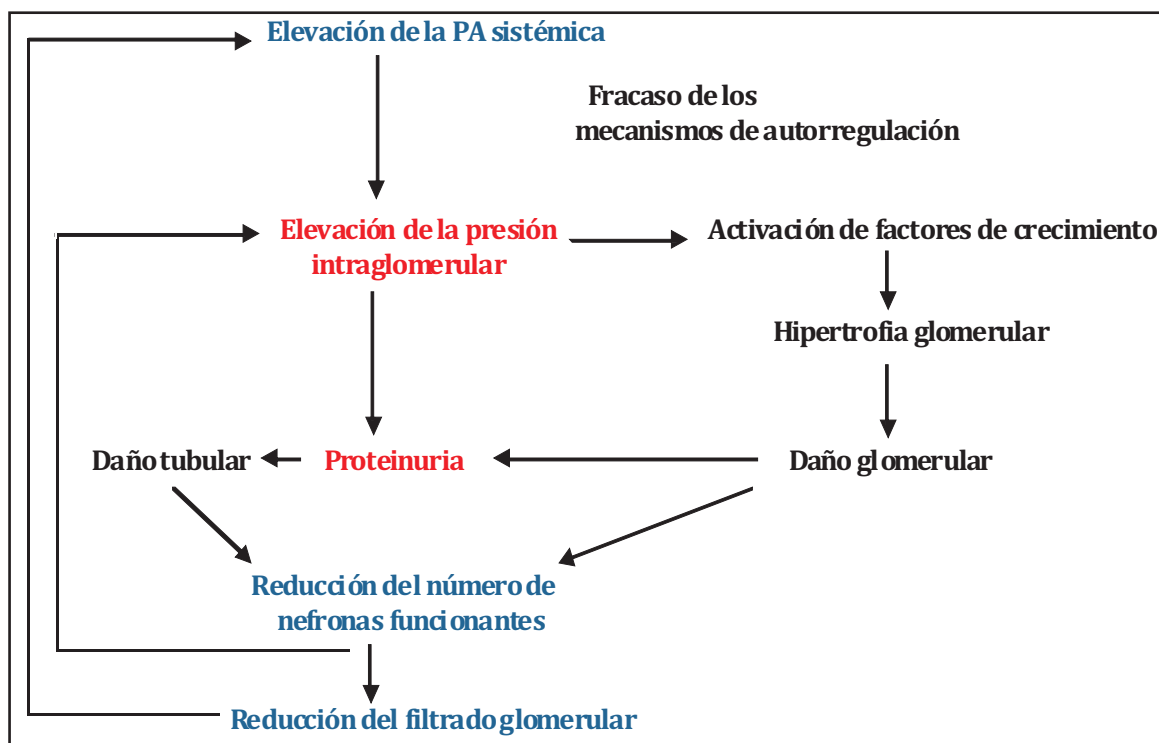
Elevación de la PA sistémica

Fracaso de los mecanismos de autorregulación

Elevación de la presión intraglomerular

Activación de factores de crecimiento

Hipertrofia glomerular

Daño tubular

Proteinuria

Daño glomerular

Reducción del número de nefronas funcionantes

Reducción del filtrado glomerular